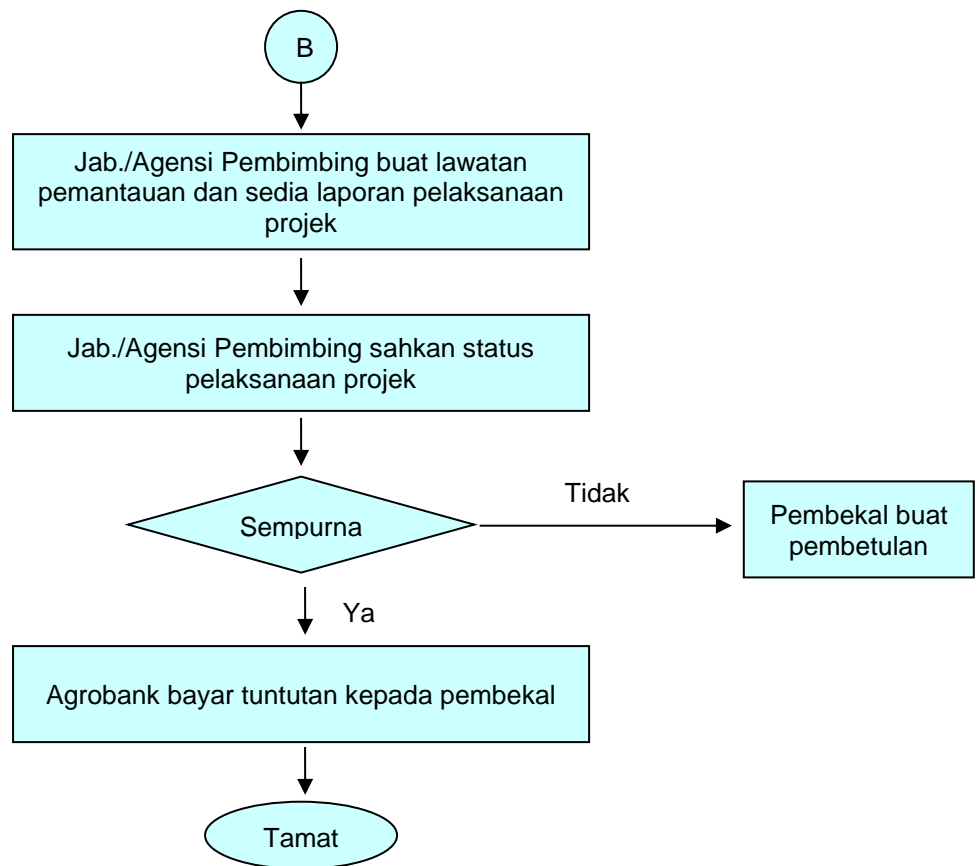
B

Jab./Agensi Pembimbing buat lawatan pemantauan dan sedia laporan pelaksanaan projek

Jab./Agensi Pembimbing sahkan status pelaksanaan projek

Sempurna

Tidak

Pembekal buat pembetulan

Ya

Agrobank bayar tuntutan kepada pembekal

Tamat